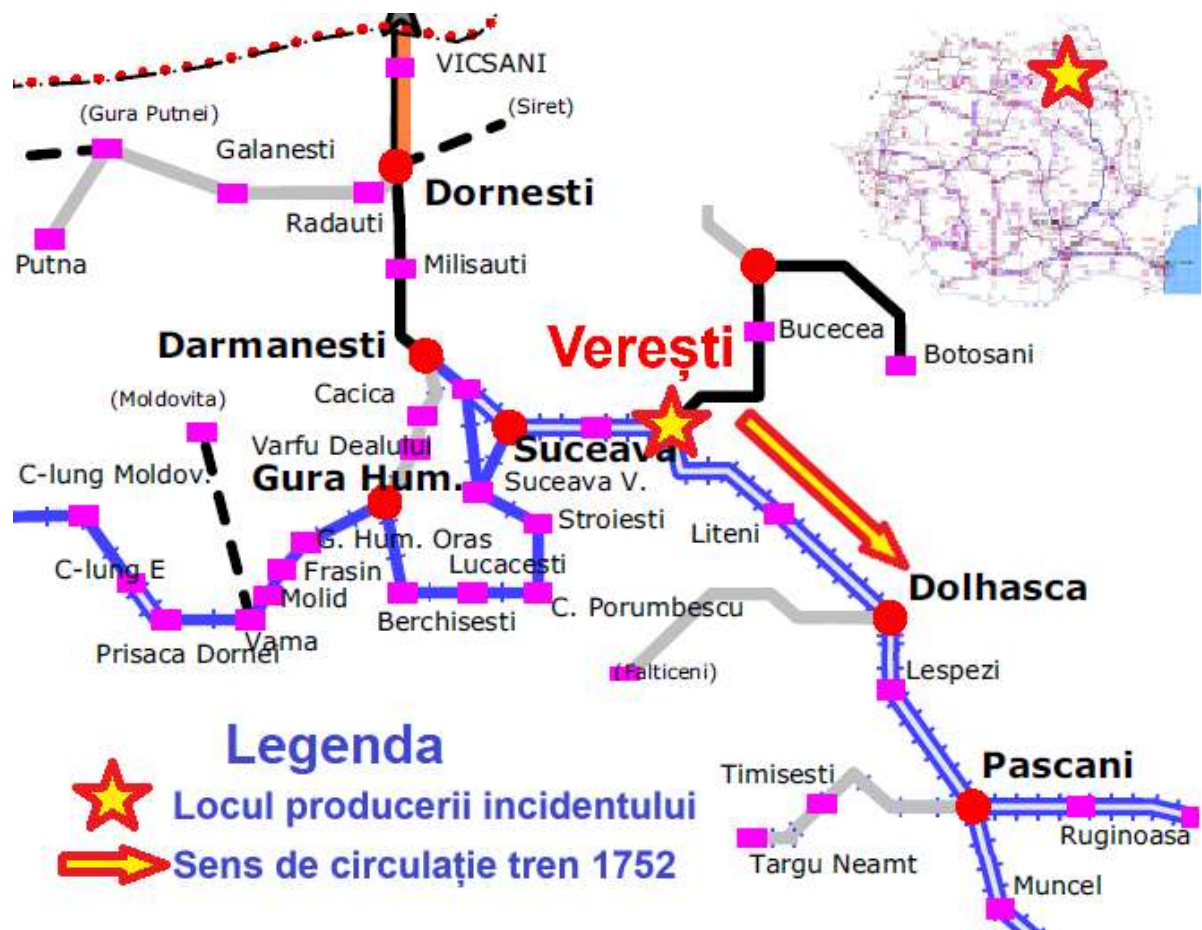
VICSANI
(Siret)
(Gura Putnei)
Galanesti
Dornesti
Radauti
Putna
Milisauti
Bucecea
Botosani
Darmanesti
Verești
Cacica
(Moldovita)
Varfu Dealului
Suceava
Gura Hum.
Suceava V.
C-lung Moldov.
Stroiesti
Liteni
G. Hum. Oras
Frasin
Lucacesti
C-lung E
Molid
Dolhasca
Berchisesti
C. Porumbescu
Prisaca Dornei
Vama
Lespezi
(Falticeni)
Legenda
Locul producerii incidentului
Sens de circulație tren 1752
Timisesti
Pascani
Ruginoasa
Targu Neamt
Muncel